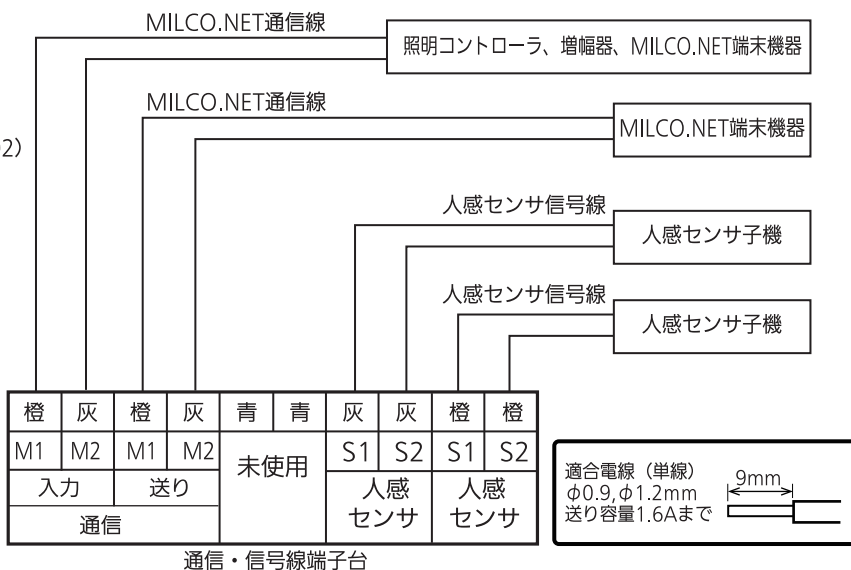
MILCO.NET通信線

照明コントローラ、増幅器、MILCO.NET端末機器

2)

MILCO.NET通信線

MILCO.NET端末機器

人感センサ信号線

人感センサ子機

人感センサ信号線

人感センサ子機

| 橙 | 灰 | 橙 | 灰 | 青 | 青 | 灰 | 灰 | 橙 | 橙 |
|---|---|---|---|---|---|---|---|---|---|
| M1 | M2 | M1 | M2 | 未使用 | | S1 | S2 | S1 | S2 |
| 入力 | | 送り | | | | 人感センサ | | 人感センサ | |
| 通信 | | | | | | | | | |

適合電線（単線）
$\phi0.9, \phi1.2$mm
送り容量1.6Aまで
9mm

通信・信号線端子台